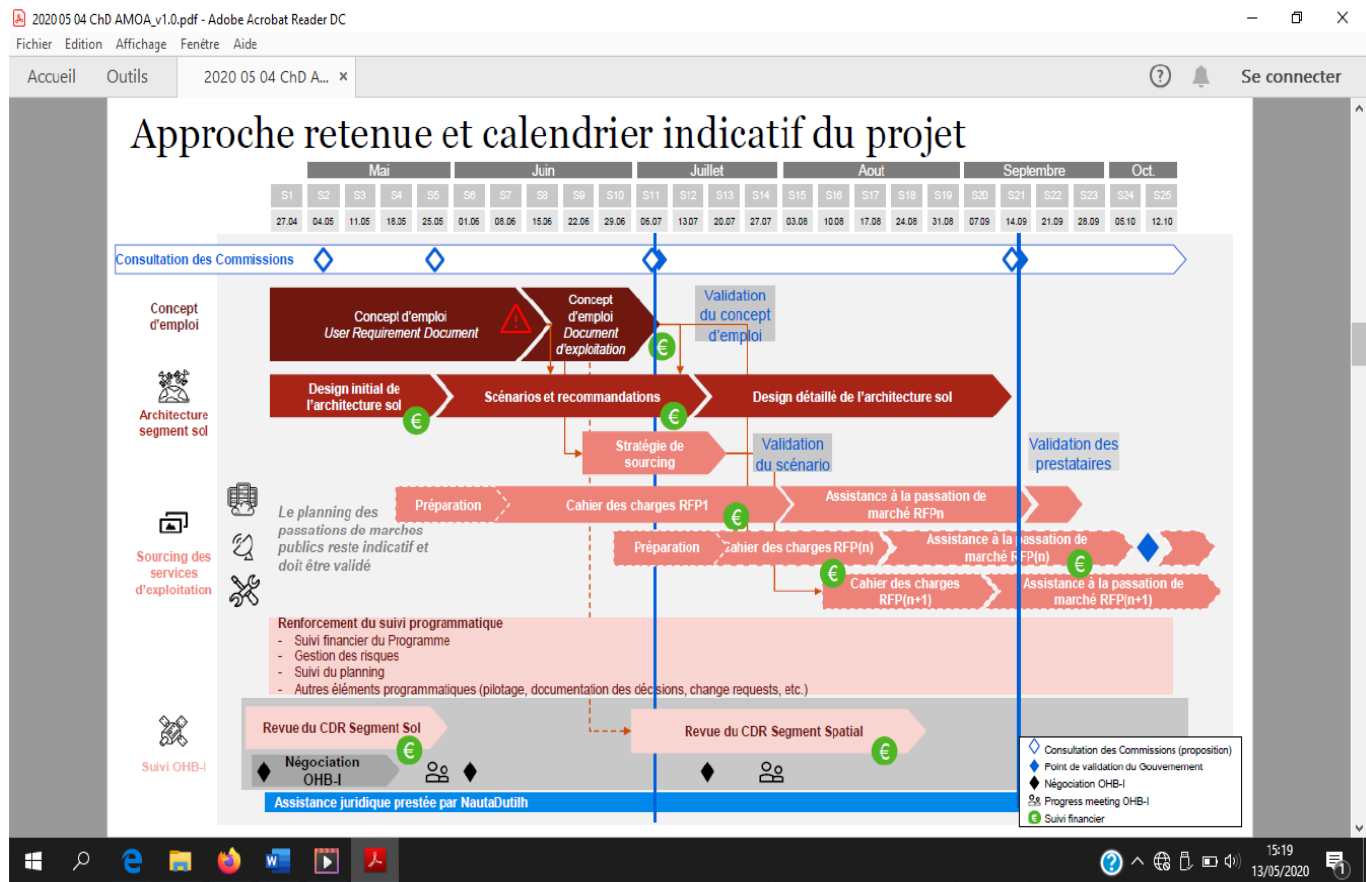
2020 05 04 ChD AMOA_v1.0.pdf - Adobe Acrobat Reader DC

Fichier Edition Affichage Fenêtre Aide

Accueil Outils 2020 05 04 ChD A... ×

Se connecter

Approche retenue et calendrier indicatif du projet

| Mai | | | | | Juin | | | | | Juillet | | | | Aout | | | | | Septembre | | | | Oct. | |
|---|---|---|---|---|---|---|---|---|---|---|---|---|---|---|---|---|---|---|---|---|---|---|---|---|
| S1 | S2 | S3 | S4 | S5 | S6 | S7 | S8 | S9 | S10 | S11 | S12 | S13 | S14 | S15 | S16 | S17 | S18 | S19 | S20 | S21 | S22 | S23 | S24 | S25 |
| 27.04 | 04.05 | 11.05 | 18.05 | 25.05 | 01.06 | 08.06 | 15.06 | 22.06 | 29.06 | 05.07 | 13.07 | 20.07 | 27.07 | 03.08 | 10.08 | 17.08 | 24.08 | 31.08 | 07.09 | 14.09 | 21.09 | 28.09 | 05.10 | 12.10 |

Consultation des Commissions

Concept d'emploi

Concept d'emploi User Requirement Document

Concept d'emploi Document d'exploitation

Validation du concept d'emploi

Architecture segment sol

Design initial de l'architecture sol

Scénarios et recommandations

Design détaillé de l'architecture sol

Stratégie de sourcing

Validation du scénario

Validation des prestataires

Sourcing des services d'exploitation

Le planning des passations de marches publics reste indicatif et doit être validé

Préparation

Cahier des charges RFP1

Assistance à la passation de marché RFPn

Préparation

Cahier des charges RFP(n)

Assistance à la passation de marché RFP(n)

Cahier des charges RFP(n+1)

Assistance à la passation de marché RFP(n+1)

Renforcement du suivi programmatique
- Suivi financier du Programme
- Gestion des risques
- Suivi du planning
- Autres éléments programmatiques (pilotage, documentation des décisions, change requests, etc.)

Suivi OHB-I

Revue du CDR Segment Sol

Négociation OHB-I

Revue du CDR Segment Spatial

Assistance juridique prestée par NautaDutilh

Consultation des Commissions (proposition)
Point de validation du Gouvernement
Négociation OHB-I
Progress meeting OHB-I
Suivi financier

15:19
13/05/2020